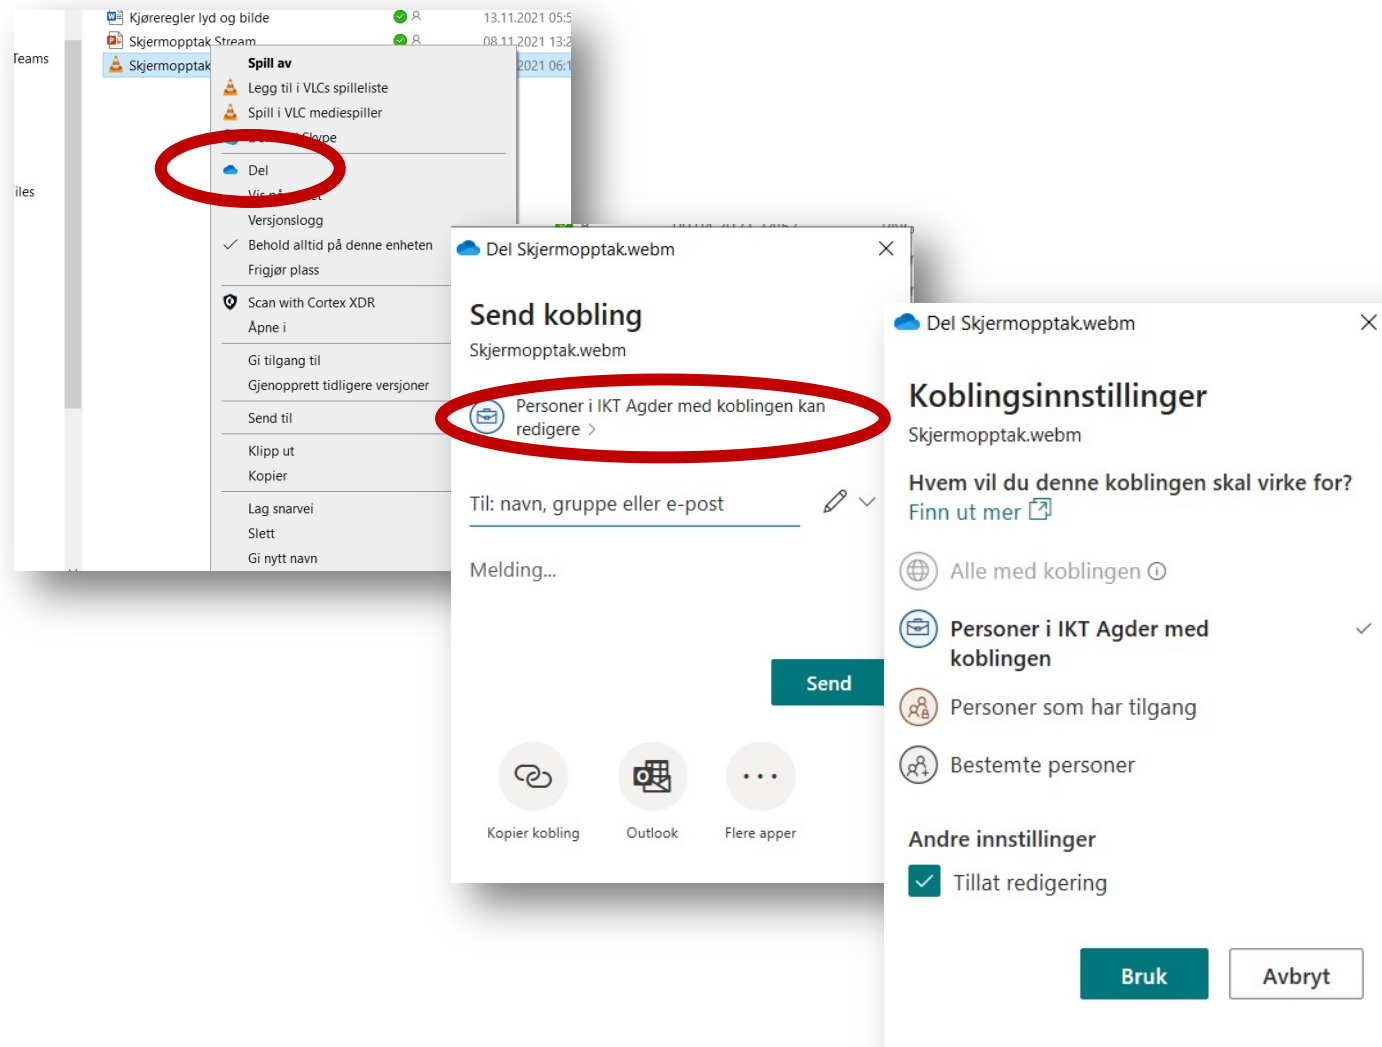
Teams

iles

Kjøreregler lyd og bilde 13.11.2021 05:5
Skjermopptak Stream 08.11.2021 13:2
Skjermopptak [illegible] 2021 06:1

Spill av
Legg til i VLCs spilleliste
Spill i VLC mediespiller
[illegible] Skype
Del
Vis på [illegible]
Versjonslogg
Behold alltid på denne enheten
Frigjør plass
Scan with Cortex XDR
Åpne i
Gi tilgang til
Gjenopprett tidligere versjoner
Send til
Klipp ut
Kopier
Lag snarvei
Slett
Gi nytt navn

Del Skjermopptak.webm

Send kobling
Skjermopptak.webm

Personer i IKT Agder med koblingen kan redigere >

Til: navn, gruppe eller e-post

Melding...

Send

Kopier kobling
Outlook
Flere apper

Del Skjermopptak.webm

Koblingsinnstillinger
Skjermopptak.webm

Hvem vil du denne koblingen skal virke for?
Finn ut mer

Alle med koblingen
Personer i IKT Agder med koblingen
Personer som har tilgang
Bestemte personer

Andre innstillinger
Tillat redigering

Bruk
Avbryt